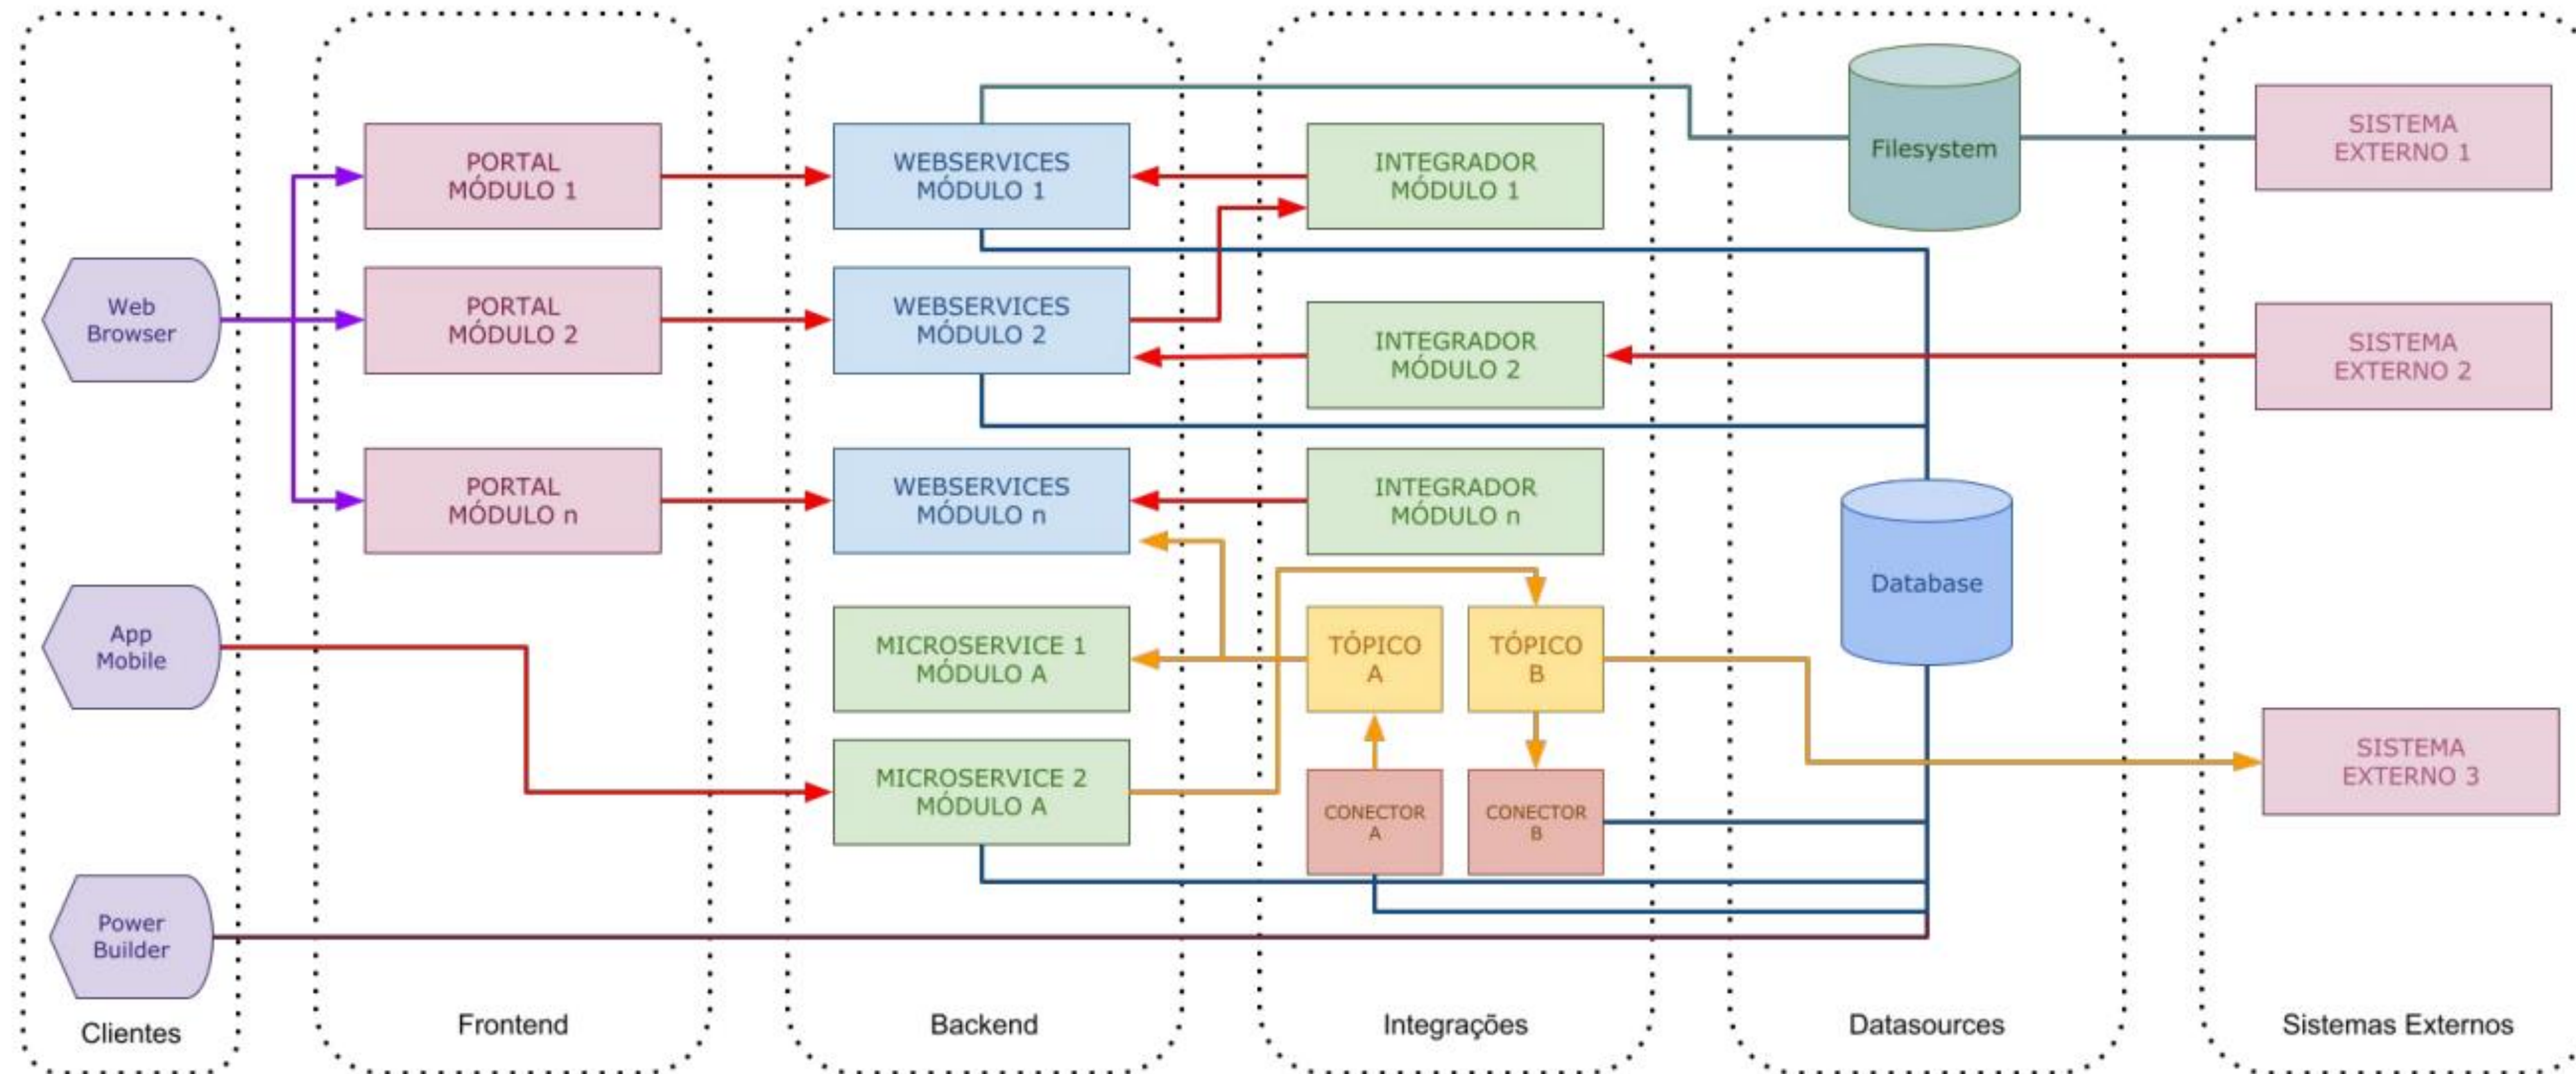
Web Browser

App Mobile

Power Builder

Clientes

PORTAL MÓDULO 1

PORTAL MÓDULO 2

PORTAL MÓDULO n

Frontend

WEBSERVICES MÓDULO 1

WEBSERVICES MÓDULO 2

WEBSERVICES MÓDULO n

MICROSERVICE 1 MÓDULO A

MICROSERVICE 2 MÓDULO A

Backend

INTEGRADOR MÓDULO 1

INTEGRADOR MÓDULO 2

INTEGRADOR MÓDULO n

TÓPICO A

TÓPICO B

CONECTOR A

CONECTOR B

Integrações

Filesystem

Database

Datasources

SISTEMA EXTERNO 1

SISTEMA EXTERNO 2

SISTEMA EXTERNO 3

Sistemas Externos